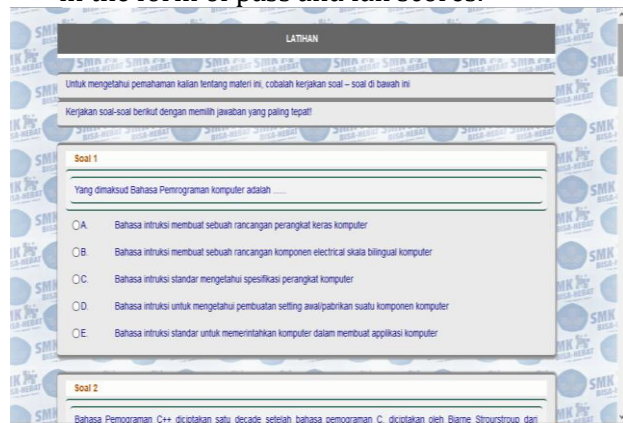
in the form of pass and fail scores.

LATIHAN

Untuk mengetahui pemahaman kalian tentang materi ini, cobalah kerjakan soal – soal di bawah ini

Kerjakan soal-soal berikut dengan memilih jawaban yang paling tepat!

Soal 1

Yang dimaksud Bahasa Pemrograman komputer adalah .....

A. Bahasa intruksi membuat sebuah rancangan perangkat keras komputer

B. Bahasa intruksi membuat sebuah rancangan komponen electrical skala bilingual komputer

C. Bahasa intruksi standar mengetahui spesifikasi perangkat komputer

D. Bahasa intruksi untuk mengetahui pembuatan setting awal/pabrikan suatu komponen komputer

E. Bahasa intruksi standar untuk memerintahkan komputer dalam membuat applikasi komputer

Soal 2

Bahasa Pemograman C++ diciptakan satu decade setelah bahasa pemograman C, diciptakan oleh Biarne Stroustroup dari

SMK BISA-HEBAT